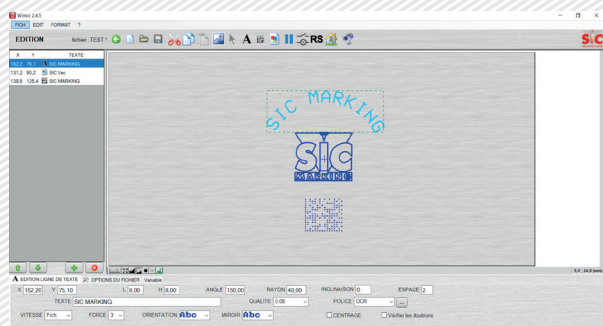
Winsic 2.4.5

FICH EDIT FORMAT ?

EDITION fichier : TEST *

RS

SIC

| X | Y | TEXTE |
|---|---|---|
| 152,2 | 75,1 | SIC MARKING |
| 131,2 | 90,2 | SIC Vec |
| 138,6 | 125,4 | SIC MARKING |

SIC MARKING

SIC

MARKING

0,0 - 14,0 (mm)

EDITION LIGNE DE TEXTE OPTIONS DU FICHIER Variable

X 152,20 Y 75,10 L 8,00 H 8,00 ANGLE 150,00 RAYON 40,00 INCLINAISON 0 ESPACE 2

TEXTE SIC MARKING QUALITE 0.08 POLICE OCR

VITESSE Fich FORCE 3 ORIENTATION Abc MIROIR Abc CENTRAGE Vérifier les doublons